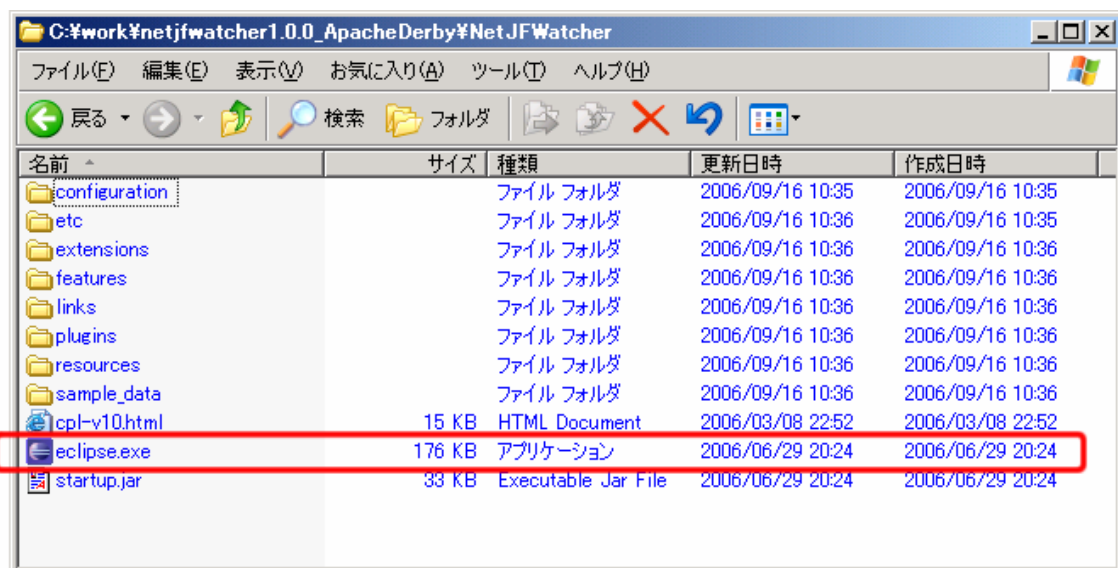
C:¥work¥netjfwatcher1.0.0_ApacheDerby¥NetJFWatcher

ファイル(F) 編集(E) 表示(V) お気に入り(A) ツール(T) ヘルプ(H)

戻る 検索 フォルダ

| 名前 | サイズ | 種類 | 更新日時 | 作成日時 |
|---|---|---|---|---|
| configuration | | ファイル フォルダ | 2006/09/16 10:35 | 2006/09/16 10:35 |
| etc | | ファイル フォルダ | 2006/09/16 10:36 | 2006/09/16 10:35 |
| extensions | | ファイル フォルダ | 2006/09/16 10:36 | 2006/09/16 10:36 |
| features | | ファイル フォルダ | 2006/09/16 10:36 | 2006/09/16 10:36 |
| links | | ファイル フォルダ | 2006/09/16 10:36 | 2006/09/16 10:36 |
| plugins | | ファイル フォルダ | 2006/09/16 10:36 | 2006/09/16 10:36 |
| resources | | ファイル フォルダ | 2006/09/16 10:36 | 2006/09/16 10:36 |
| sample_data | | ファイル フォルダ | 2006/09/16 10:36 | 2006/09/16 10:36 |
| cpl-v10.html | 15 KB | HTML Document | 2006/03/08 22:52 | 2006/03/08 22:52 |
| eclipse.exe | 176 KB | アプリケーション | 2006/06/29 20:24 | 2006/06/29 20:24 |
| startup.jar | 33 KB | Executable Jar File | 2006/06/29 20:24 | 2006/06/29 20:24 |